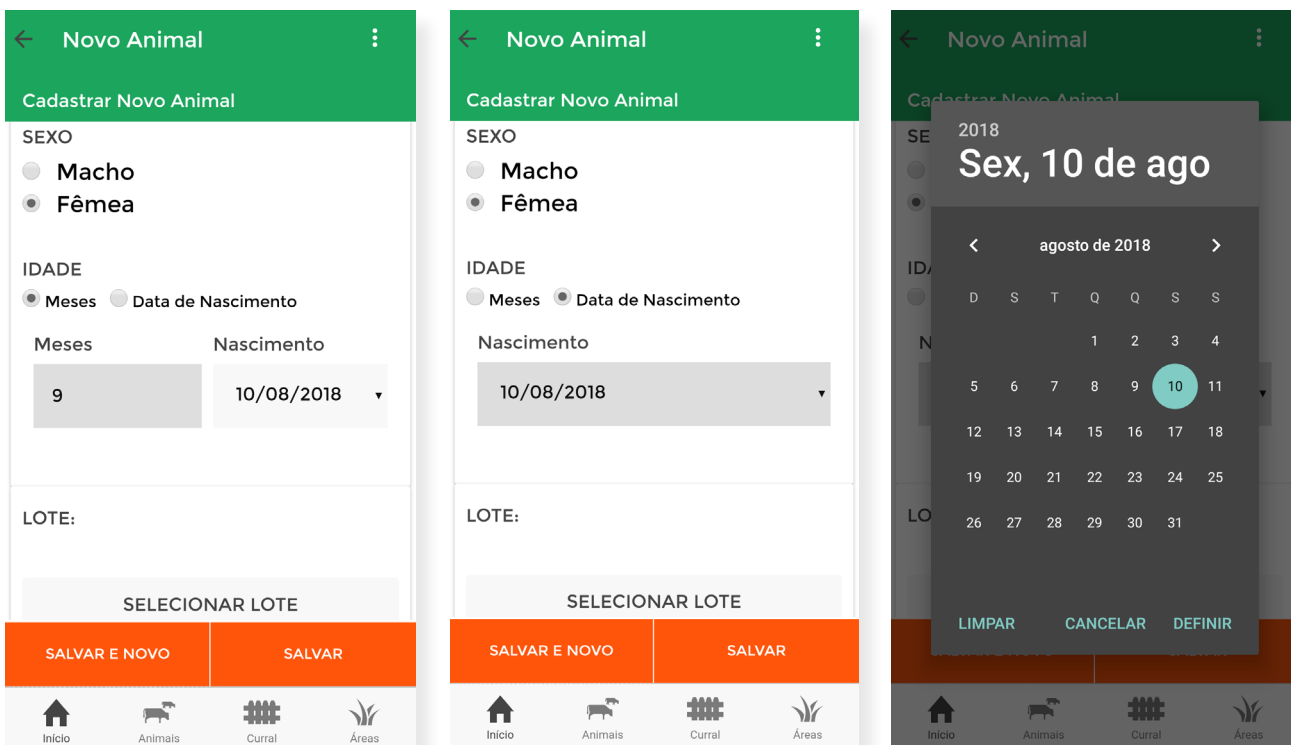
Novo Animal

Cadastrar Novo Animal

SEXO

Macho

Fêmea

IDADE

Meses Data de Nascimento

Meses Nascimento

9 10/08/2018

LOTE:

SELECIONAR LOTE

SALVAR E NOVO SALVAR

Início Animais Curral Áreas

Novo Animal

Cadastrar Novo Animal

SEXO

Macho

Fêmea

IDADE

Meses Data de Nascimento

Nascimento

10/08/2018

LOTE:

SELECIONAR LOTE

SALVAR E NOVO SALVAR

Início Animais Curral Áreas

Novo Animal

2018

Sex, 10 de ago

agosto de 2018

| D | S | T | Q | Q | S | S |
|---|---|---|---|---|---|---|
| | | | 1 | 2 | 3 | 4 |
| 5 | 6 | 7 | 8 | 9 | 10 | 11 |
| 12 | 13 | 14 | 15 | 16 | 17 | 18 |
| 19 | 20 | 21 | 22 | 23 | 24 | 25 |
| 26 | 27 | 28 | 29 | 30 | 31 | |

LIMPAR CANCELAR DEFINIR

Início Animais Curral Áreas